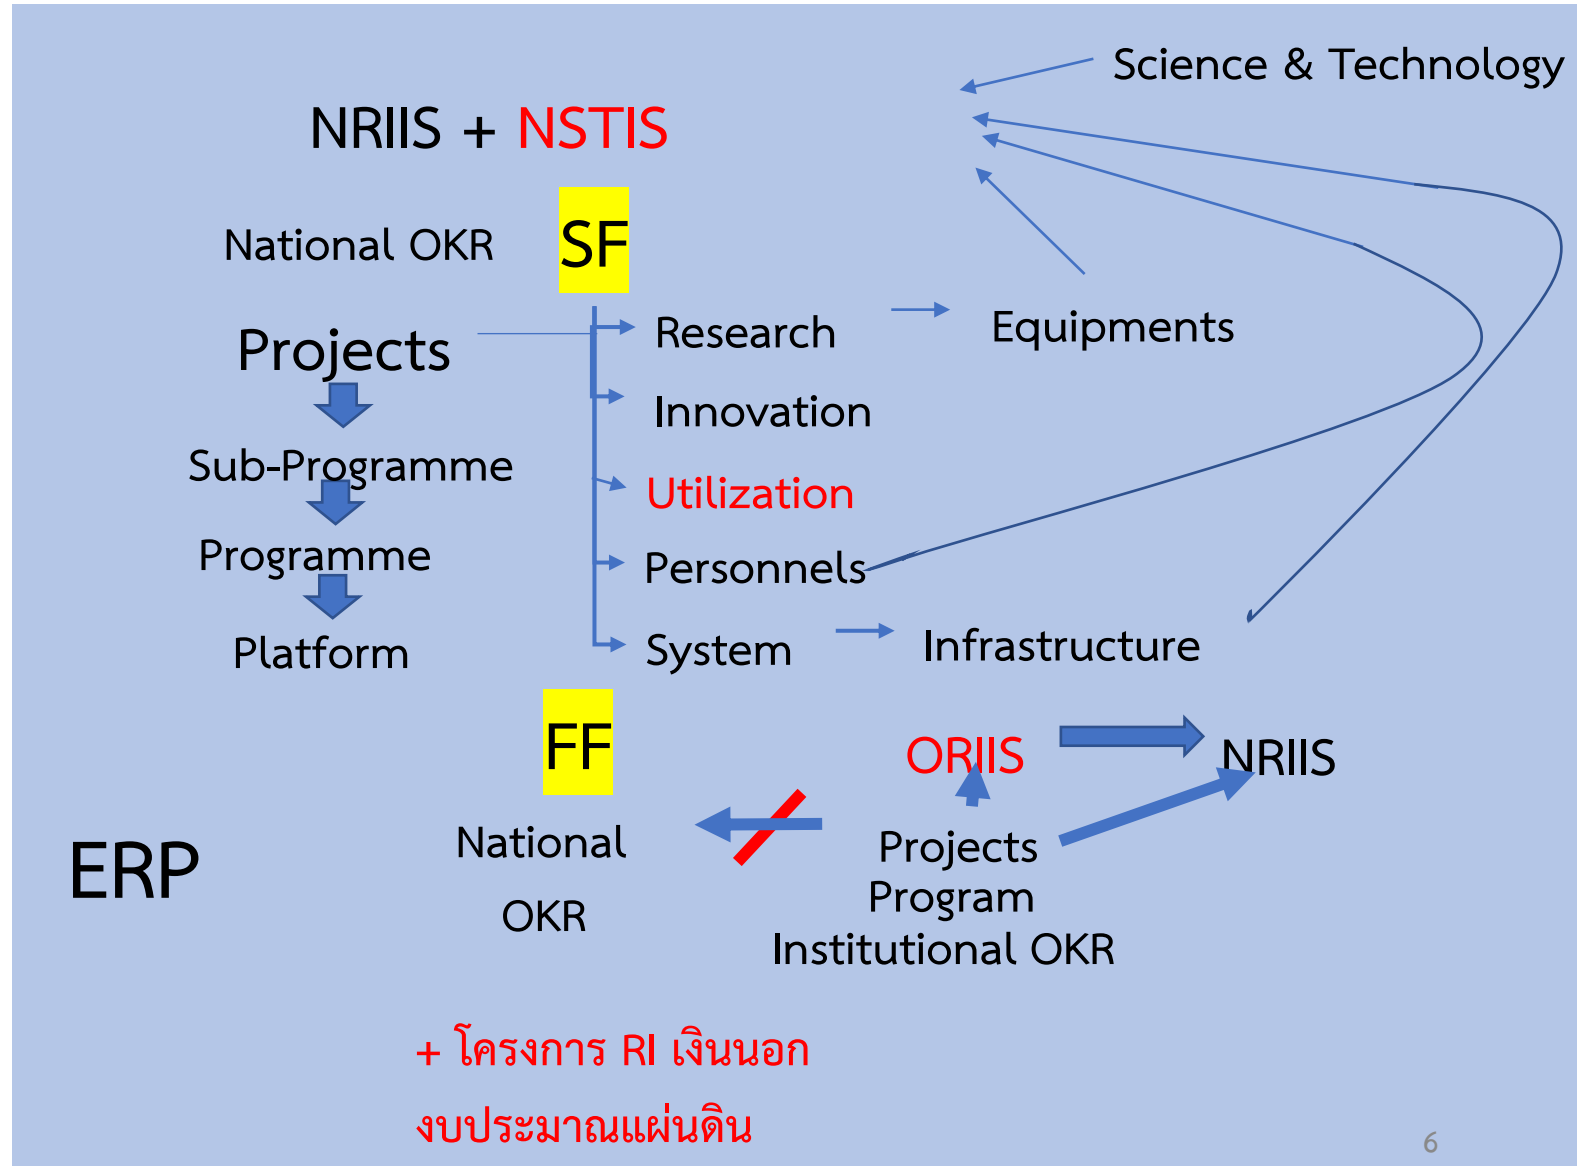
Science & Technology

NRIIS + NSTIS

National OKR

SF

Projects

Sub-Programme

Programme

Platform

Research

Innovation

Utilization

Personnels

System

Equipments

Infrastructure

FF

National OKR

ORIIS

NRIIS

Projects
Program
Institutional OKR

ERP

+ โครงการ RI เงินนอก
งบประมาณแผ่นดิน

6